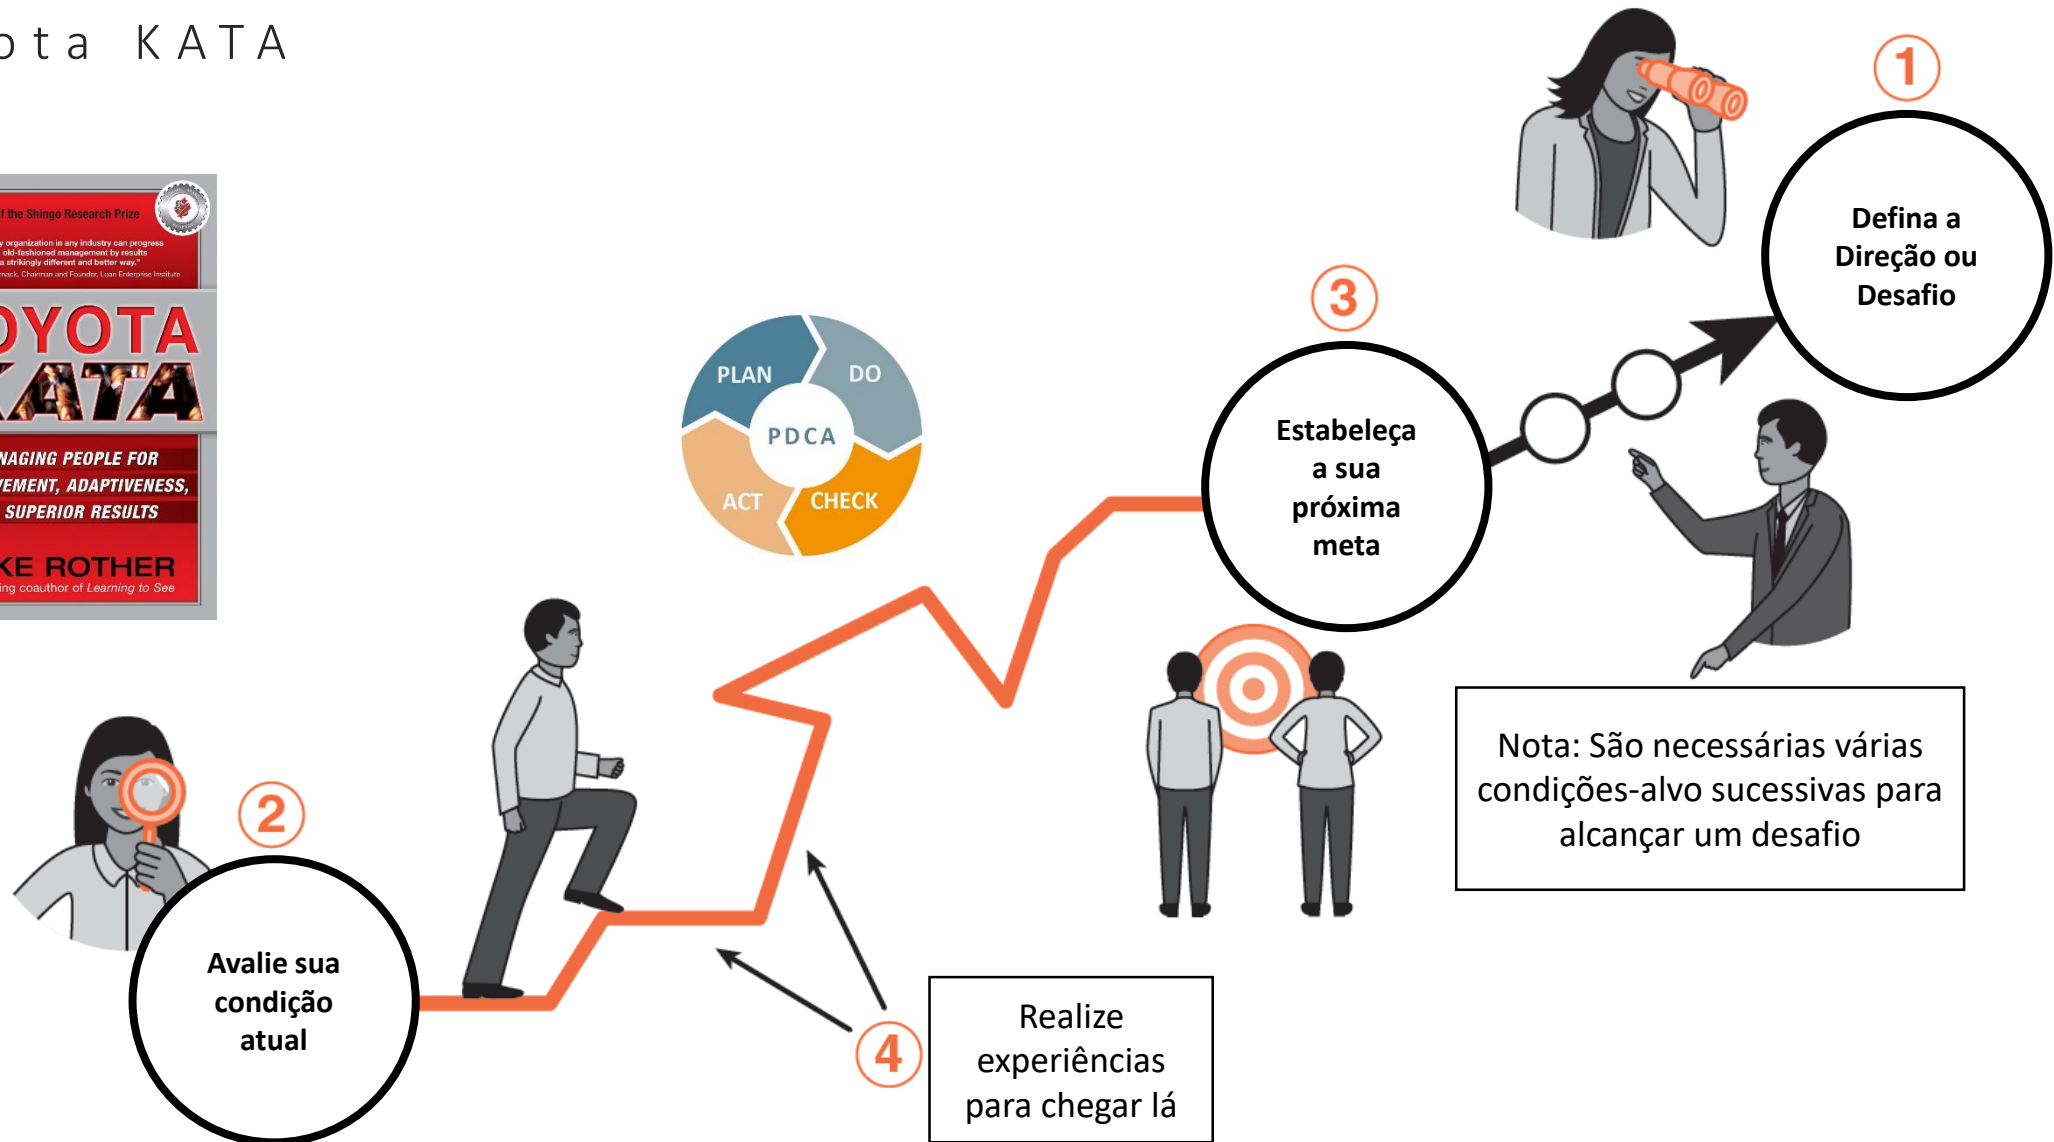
ota KATA

f the Shingo Research Prize

y organization in any industry can progress old-fashioned management by results a strikingly different and better way."

mack, Chairman and Founder, Lean Enterprise Institute

OYOTA KATA

NAGING PEOPLE FOR EMENT, ADAPTIVENESS, SUPERIOR RESULTS

KE ROTHER

ing coauthor of Learning to See

PLAN
DO
PDCA
ACT
CHECK

1
Defina a Direção ou Desafio

3
Estabeleça a sua próxima meta

2
Avalie sua condição atual

4
Realize experiências para chegar lá

Nota: São necessárias várias condições-alvo sucessivas para alcançar um desafio